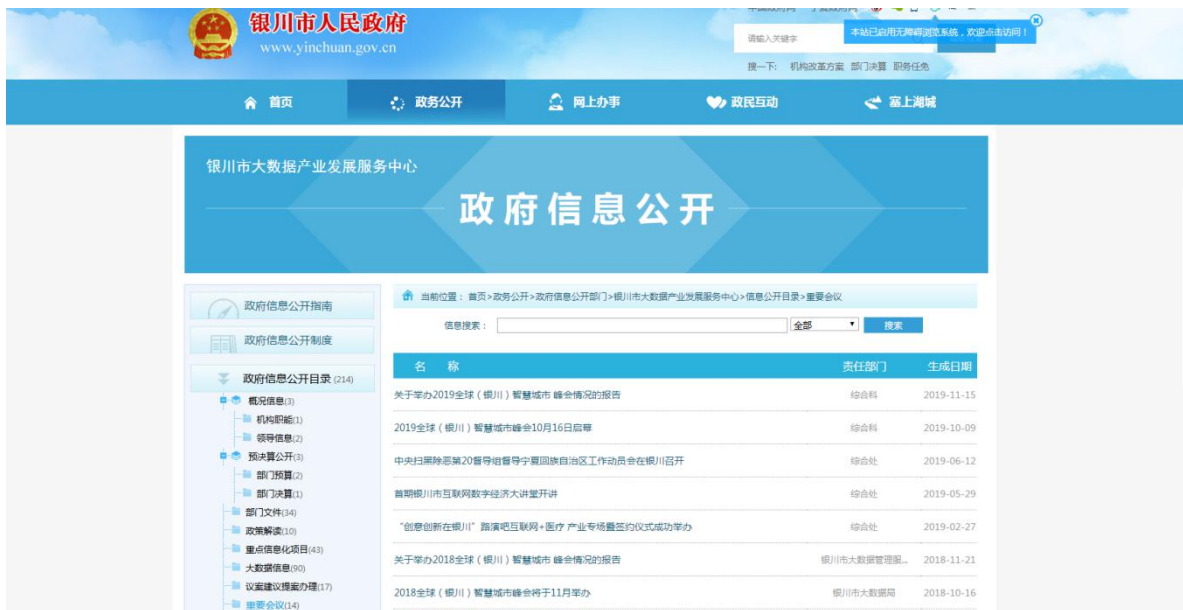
银川市人民政府
www.yinchuan.gov.cn

请输入关键字

本站已启用无障碍浏览系统，欢迎点击访问！

搜一下: 机构改革方案 部门决算 职务任免

首页 政务公开 网上办事 政民互动 塞上湖城

银川市大数据产业发展服务中心

政府信息公开

政府信息公开指南

政府信息公开制度

政府信息公开目录(214)
概况信息(3)
机构职能(1)
领导信息(2)
预决算公开(3)
部门预算(2)
部门决算(1)
部门文件(34)
政策解读(10)
重点信息化项目(43)
大数据信息(90)
议案建议提案办理(17)
重要会议(14)

当前位置： 首页>政务公开>政府信息公开部门>银川市大数据产业发展服务中心>信息公开目录>重要会议

信息搜索： 全部 搜索

| 名称 | 责任部门 | 生成日期 |
|---|---|---|
| 关于举办2019全球（银川）智慧城市 峰会情况的报告 | 综合科 | 2019-11-15 |
| 2019全球（银川）智慧城市峰会10月16日启幕 | 综合科 | 2019-10-09 |
| 中央扫黑除恶第20督导组督导宁夏回族自治区工作动员会在银川召开 | 综合处 | 2019-06-12 |
| 首期银川市互联网数字经济大讲堂开讲 | 综合处 | 2019-05-29 |
| “创意创新在银川”路演吧互联网+医疗 产业专场暨签约仪式成功举办 | 综合处 | 2019-02-27 |
| 关于举办2018全球（银川）智慧城市 峰会情况的报告 | 银川市大数据管理服... | 2018-11-21 |
| 2018全球（银川）智慧城市峰会将于11月举办 | 银川市大数据局 | 2018-10-16 |